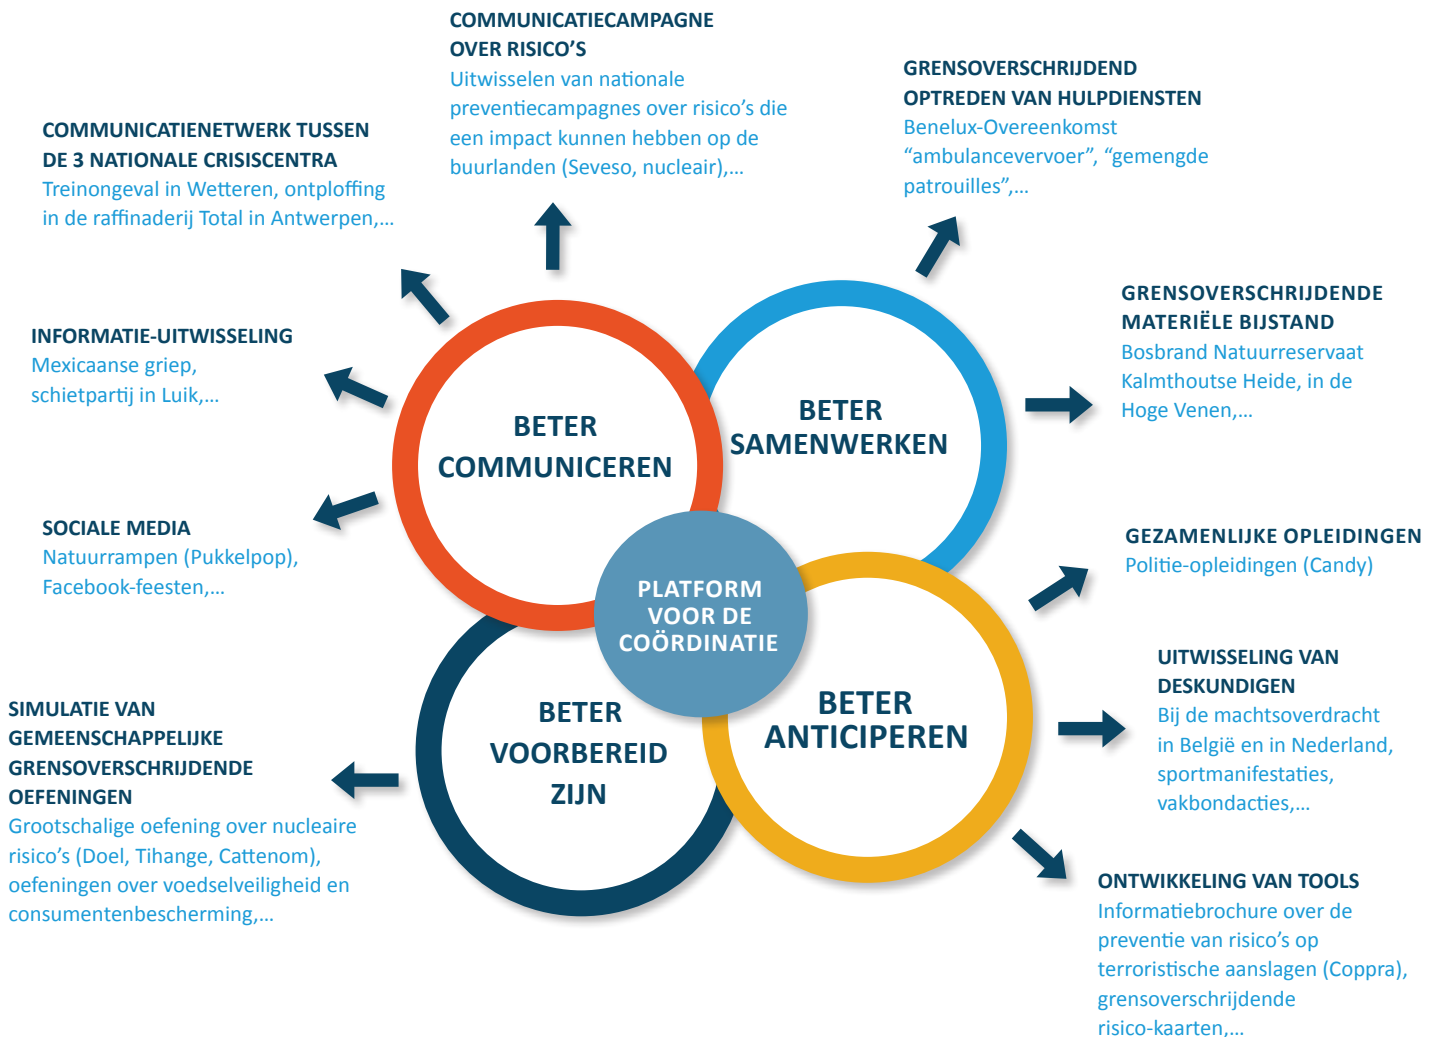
COMMUNICATIECAMPAGNE OVER RISICO'S
Uitwisselen van nationale preventiecampagnes over risico's die een impact kunnen hebben op de buurlanden (Seveso, nucleair),...

GRENSOVERSCHRIJDEND OPTREDEN VAN HULPDIENSTEN
Benelux-Overeenkomst "ambulancevervoer", "gemengde patrouilles",...

COMMUNICATIENETWERK TUSSEN DE 3 NATIONALE CRISISCENTRA
Treinongeval in Wetteren, ontploffing in de raffinaderij Total in Antwerpen,...

GRENSOVERSCHRIJDENDE MATERIËLE BIJSTAND
Bosbrand Natuurreservaat Kalmthoutse Heide, in de Hoge Venen,...

INFORMATIE-UITWISSELING
Mexicaanse griep, schietpartij in Luik,...

BETER COMMUNICEREN

BETER SAMENWERKEN

SOCIALE MEDIA
Natuurrampen (Pukkelpop), Facebook-feesten,...

GEZAMENLIJKE OPLEIDINGEN
Politie-opleidingen (Candy)

PLATFORM VOOR DE COÖRDINATIE

UITWISSELING VAN DESKUNDIGEN
Bij de machtsoverdracht in België en in Nederland, sportmanifestaties, vakbondacties,...

SIMULATIE VAN GEMEENSCHAPPELIJKE GRENSOVERSCHRIJDENDE OEFENINGEN
Grootschalige oefening over nucleaire risico's (Doel, Tihange, Cattenom), oefeningen over voedselveiligheid en consumentenbescherming,...

BETER VOORBEREID ZIJN

BETER ANTICIPEREN

ONTWIKKELING VAN TOOLS
Informatiebrochure over de preventie van risico's op terroristische aanslagen (Coppra), grensoverschrijdende risico-kaarten,...